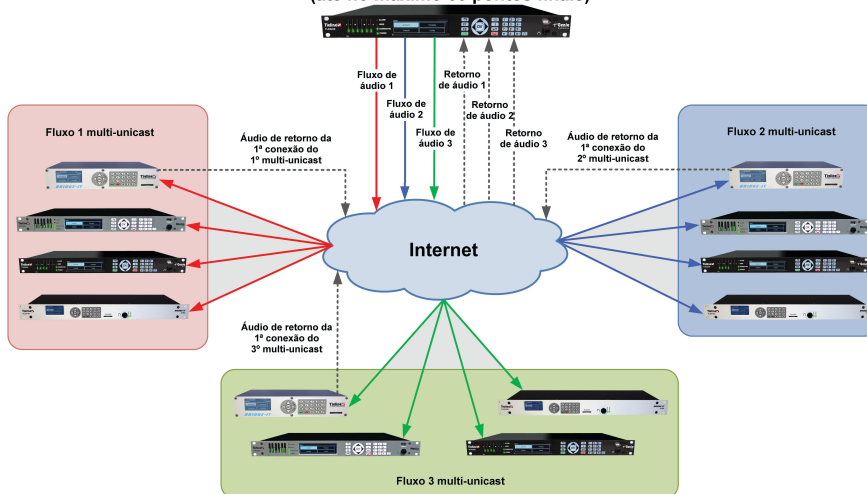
(até 133 máximo de pontos finais)

Fluxo de áudio 1

Fluxo de áudio 2

Fluxo de áudio 3

Retorno de áudio 1

Retorno de áudio 2

Retorno de áudio 3

Fluxo 1 multi-unicast

Áudio de retorno da 1ª conexão do 1º multi-unicast

Fluxo 2 multi-unicast

Áudio de retorno da 1ª conexão do 2º multi-unicast

Internet

Áudio de retorno da 1ª conexão do 3º multi-unicast

Fluxo 3 multi-unicast